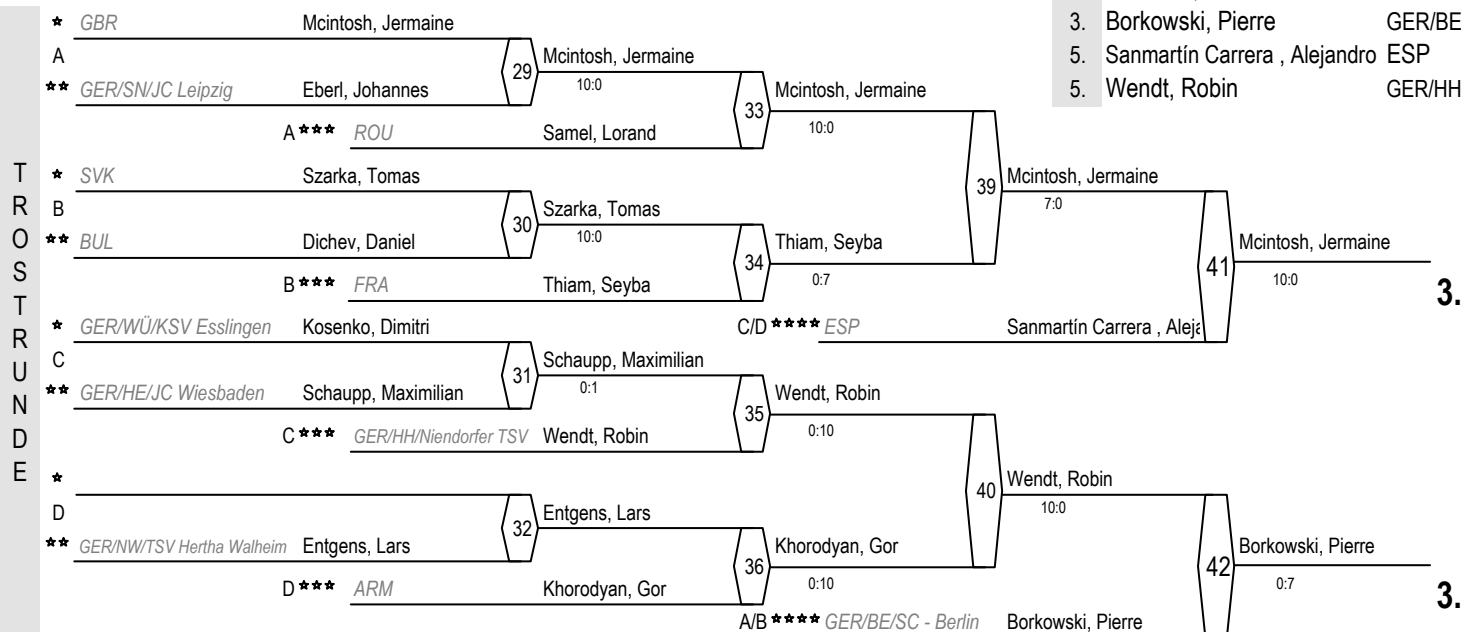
3. Borkowski, Pierre GER/BE
5. Sanmartín Carrera , Alejandro ESP
5. Wendt, Robin GER/HH

TROSTRUNDE

* GBR Mcintosh, Jermaine
A
** GER/SN/JC Leipzig Eberl, Johannes
29 Mcintosh, Jermaine 10:0
A *** ROU Samel, Lorand
33 Mcintosh, Jermaine 10:0
* SVK Szarka, Tomas
B
** BUL Dichev, Daniel
30 Szarka, Tomas 10:0
B *** FRA Thiam, Seyba
34 Thiam, Seyba 0:7
39 Mcintosh, Jermaine 7:0
C/D **** ESP Sanmartín Carrera , Aleja
41 Mcintosh, Jermaine 10:0
3.
* GER/WÜ/KSV Esslingen Kosenko, Dimitri
C
** GER/HE/JC Wiesbaden Schaupp, Maximilian
31 Schaupp, Maximilian 0:1
C *** GER/HH/Niendorfer TSV Wendt, Robin
35 Wendt, Robin 0:10
*
D
** GER/NW/TSV Hertha Walheim Entgens, Lars
32 Entgens, Lars
D *** ARM Khorodyan, Gor
36 Khorodyan, Gor 0:10
40 Wendt, Robin 10:0
A/B **** GER/BE/SC - Berlin Borkowski, Pierre
42 Borkowski, Pierre 0:7
3.